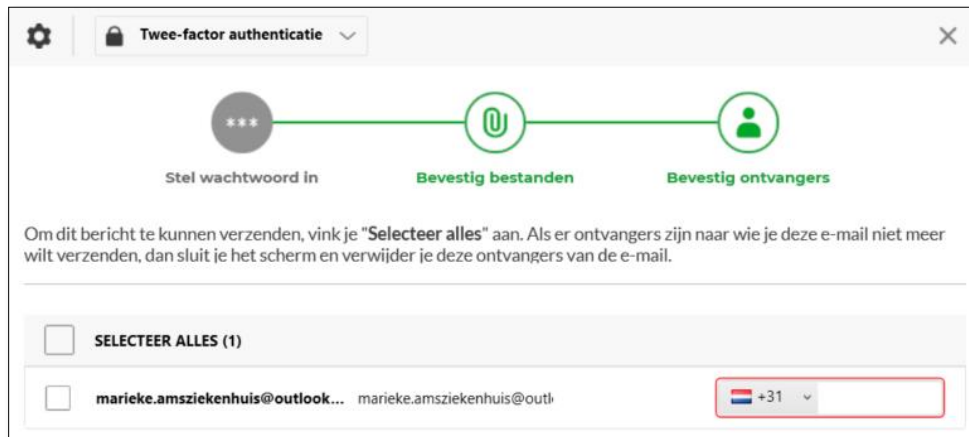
Twee-factor authenticatie

***

Stel wachtwoord in

Bevestig bestanden

Bevestig ontvangers

Om dit bericht te kunnen verzenden, vink je "**Selecteer alles**" aan. Als er ontvangers zijn naar wie je deze e-mail niet meer wilt verzenden, dan sluit je het scherm en verwijder je deze ontvangers van de e-mail.

SELECTEER ALLES (1)

marieke.amsziekenhuis@outlook... marieke.amsziekenhuis@outl

+31